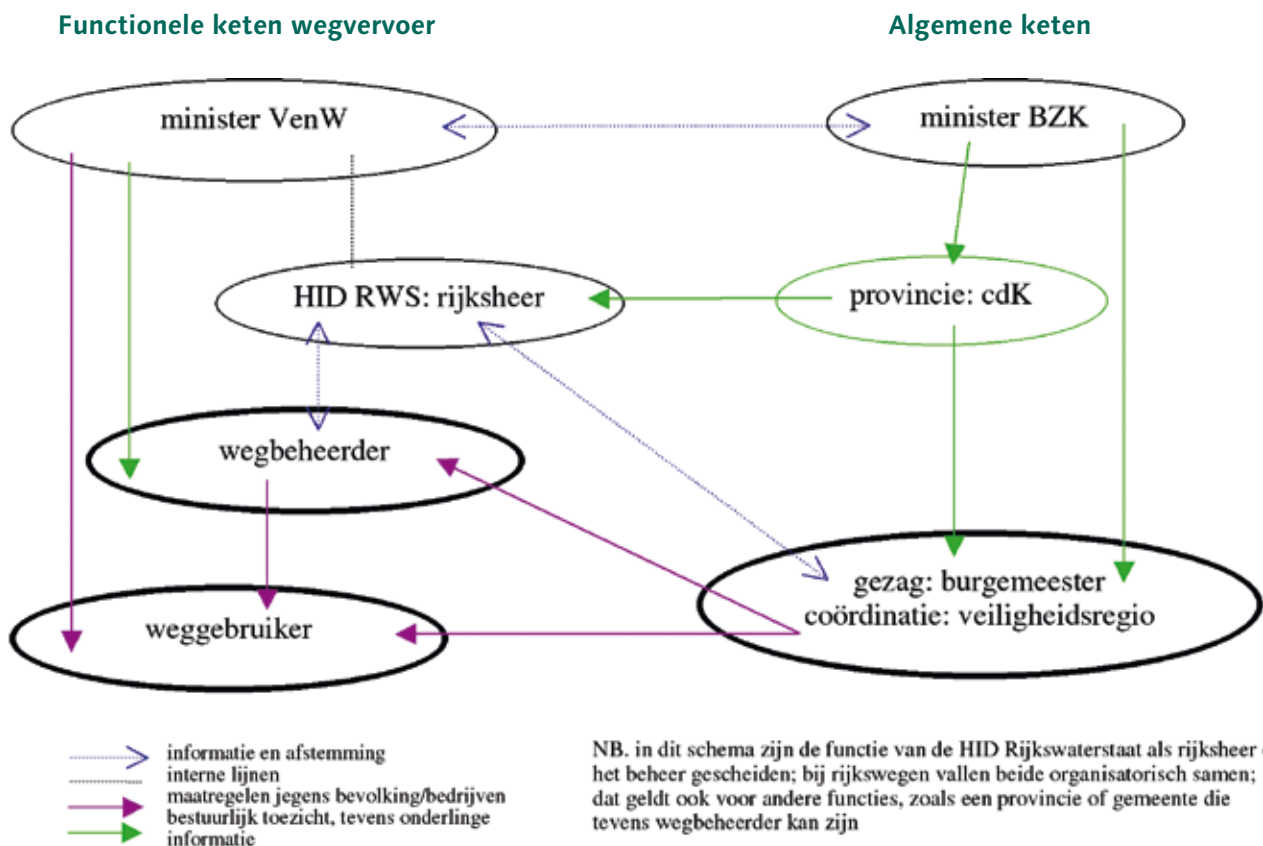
Functionele keten wegvervoer

Algemene keten

minister VenW

minister BZK

HID RWS: rijksheer

provincie: cdK

wegbeheerder

gezag: burgemeester
coördinatie: veiligheidsregio

weggebruiker

informatie en afstemming
interne lijnen
maatregelen jegens bevolking/bedrijven
bestuurlijk toezicht, tevens onderlinge informatie

NB. in dit schema zijn de functie van de HID Rijkswaterstaat als rijksheer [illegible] het beheer gescheiden; bij rijkswegen vallen beide organisatorisch samen; dat geldt ook voor andere functies, zoals een provincie of gemeente die tevens wegbeheerder kan zijn